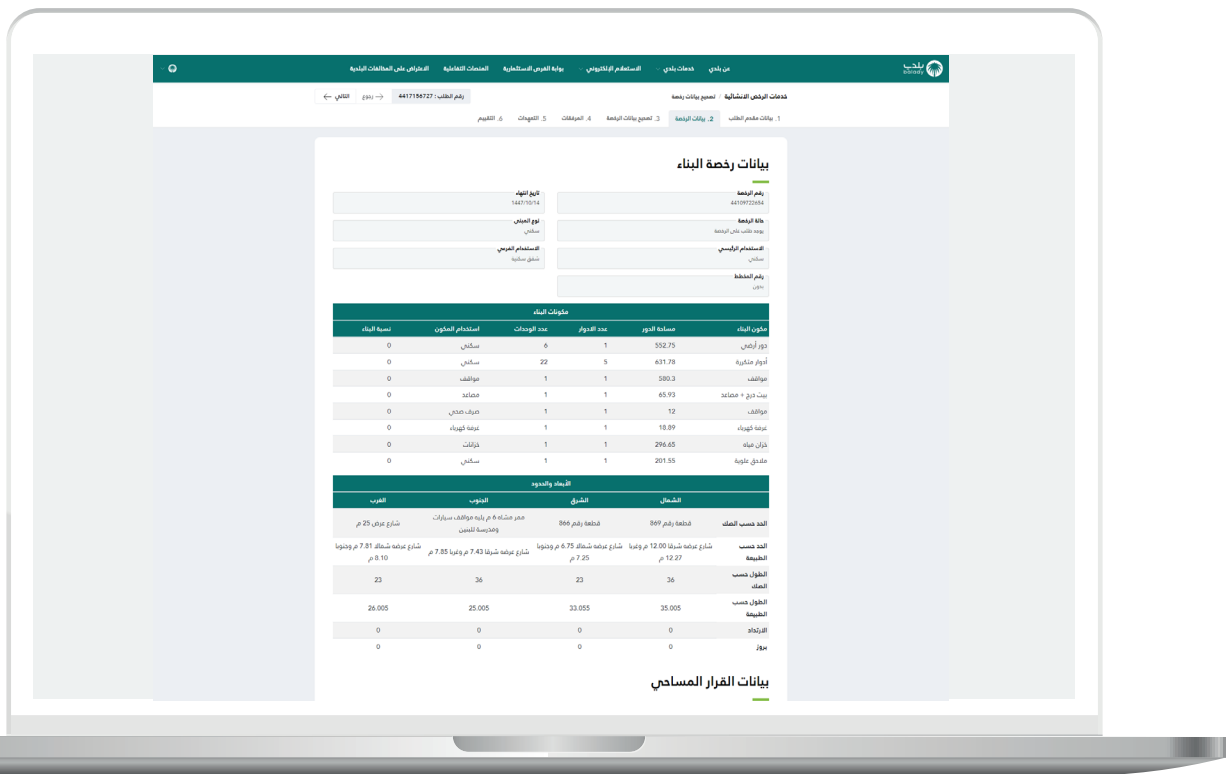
بلدي balady
عن بلدي
خدمات بلدي
الاستعلام الإلكتروني
بوابة الفرص الاستثمارية
المنصات التفاعلية
الاعتراض على المخالفات البلدية

خدمات الرخص الانشائية / تصحيح بيانات رخصة
رقم الطلب : 4417156727
رجوع
التالي

1. بيانات مقدم الطلب
2. بيانات الرخصة
3. تصحيح بيانات الرخصة
4. المرفقات
5. التعهدات
6. التقييم

بيانات رخصة البناء

رقم الرخصة
44109722654
تاريخ انتهاء
1447/10/14
حالة الرخصة
يوجد طلب على الرخصة
نوع المبنى
سكني
الاستخدام الرئيسي
سكني
الاستخدام الفرعي
شقق سكنية
رقم المخطط
بدون

مكونات البناء

| مكون البناء | مساحة الدور | عدد الادوار | عدد الوحدات | استخدام المكون | نسبة البناء |
|---|---|---|---|---|---|
| دور أرضي | 552.75 | 1 | 6 | سكني | 0 |
| أدوار متكررة | 631.78 | 5 | 22 | سكني | 0 |
| مواقف | 580.3 | 1 | 1 | مواقف | 0 |
| بيت درج + مصاعد | 65.93 | 1 | 1 | مصاعد | 0 |
| مواقف | 12 | 1 | 1 | صرف صحي | 0 |
| غرفة كهرباء | 18.89 | 1 | 1 | غرفة كهرباء | 0 |
| خزان مياه | 296.65 | 1 | 1 | خزانات | 0 |
| ملاحق علوية | 201.55 | 1 | 1 | سكني | 0 |

الأبعاد والحدود

| | الشمال | الشرق | الجنوب | الغرب |
|---|---|---|---|---|
| الحد حسب الصك | قطعة رقم 869 | قطعة رقم 866 | ممر مشاه 6 م يليه مواقف سيارات ومدرسة للبنين | شارع عرض 25 م |
| الحد حسب الطبيعة | شارع عرضه شرقا 12.00 م وغربا 12.27 م | شارع عرضه شمالا 6.75 م وجنوبا 7.25 م | شارع عرضه شرقا 7.43 م وغربا 7.85 م | شارع عرضه شمالا 7.81 م وجنوبا 8.10 م |
| الطول حسب الصك | 36 | 23 | 36 | 23 |
| الطول حسب الطبيعة | 35.005 | 33.055 | 25.005 | 26.005 |
| الإرتداد | 0 | 0 | 0 | 0 |
| بروز | 0 | 0 | 0 | 0 |

بيانات القرار المساحي